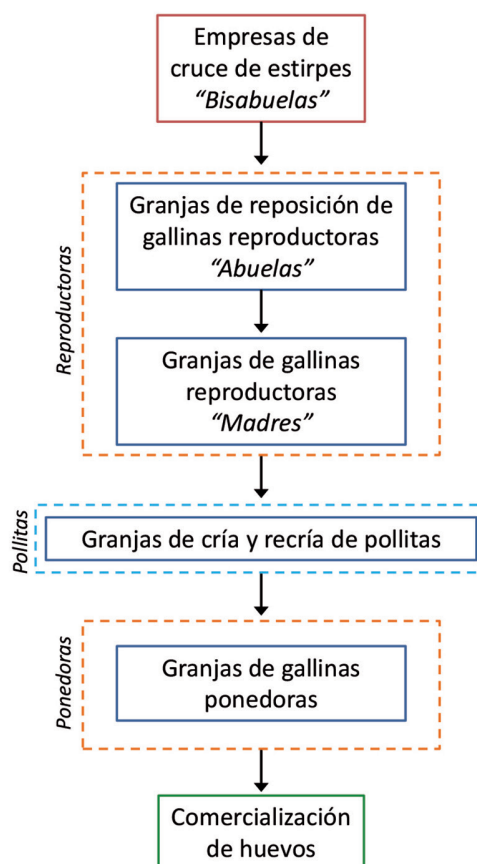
Empresas de cruce de estirpes
*"Bisabuelas"*

Reproductoras

Granjas de reposición de gallinas reproductoras
*"Abuelas"*

Granjas de gallinas reproductoras
*"Madres"*

Pollitas

Granjas de cría y recría de pollitas

Ponedoras

Granjas de gallinas ponedoras

Comercialización de huevos